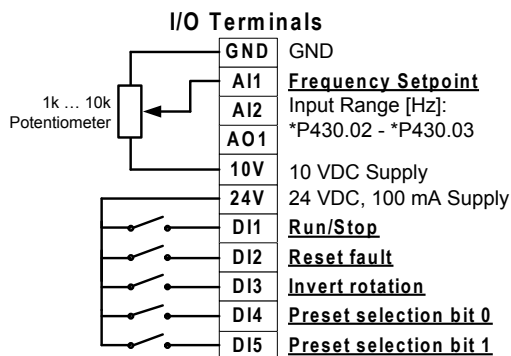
I/O Terminals

1k … 10k Potentiometer

| | |
|---|---|
| GND | GND |
| AI1 | Frequency Setpoint |
| AI2 | Input Range [Hz]: |
| AO1 | *P430.02 - *P430.03 |
| 10V | 10 VDC Supply |
| 24V | 24 VDC, 100 mA Supply |
| DI1 | Run/Stop |
| DI2 | Reset fault |
| DI3 | Invert rotation |
| DI4 | Preset selection bit 0 |
| DI5 | Preset selection bit 1 |